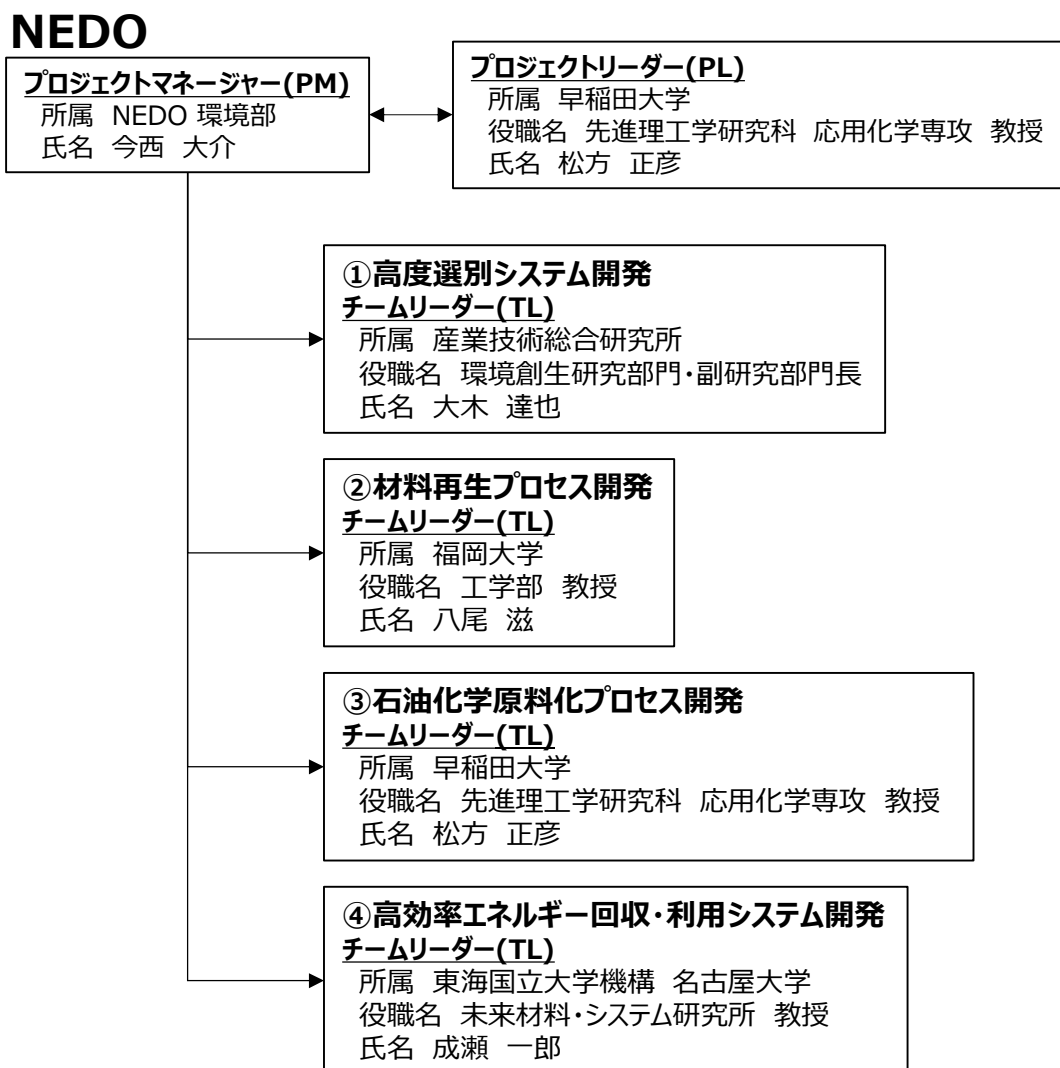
NEDO

プロジェクトマネージャー(PM)
所属 NEDO 環境部
氏名 今西 大介

プロジェクトリーダー(PL)
所属 早稲田大学
役職名 先進理工学研究科 応用化学専攻 教授
氏名 松方 正彦

①高度選別システム開発
チームリーダー(TL)
所属 産業技術総合研究所
役職名 環境創生研究部門・副研究部門長
氏名 大木 達也

②材料再生プロセス開発
チームリーダー(TL)
所属 福岡大学
役職名 工学部 教授
氏名 八尾 滋

③石油化学原料化プロセス開発
チームリーダー(TL)
所属 早稲田大学
役職名 先進理工学研究科 応用化学専攻 教授
氏名 松方 正彦

④高効率エネルギー回収・利用システム開発
チームリーダー(TL)
所属 東海国立大学機構 名古屋大学
役職名 未来材料・システム研究所 教授
氏名 成瀬 一郎